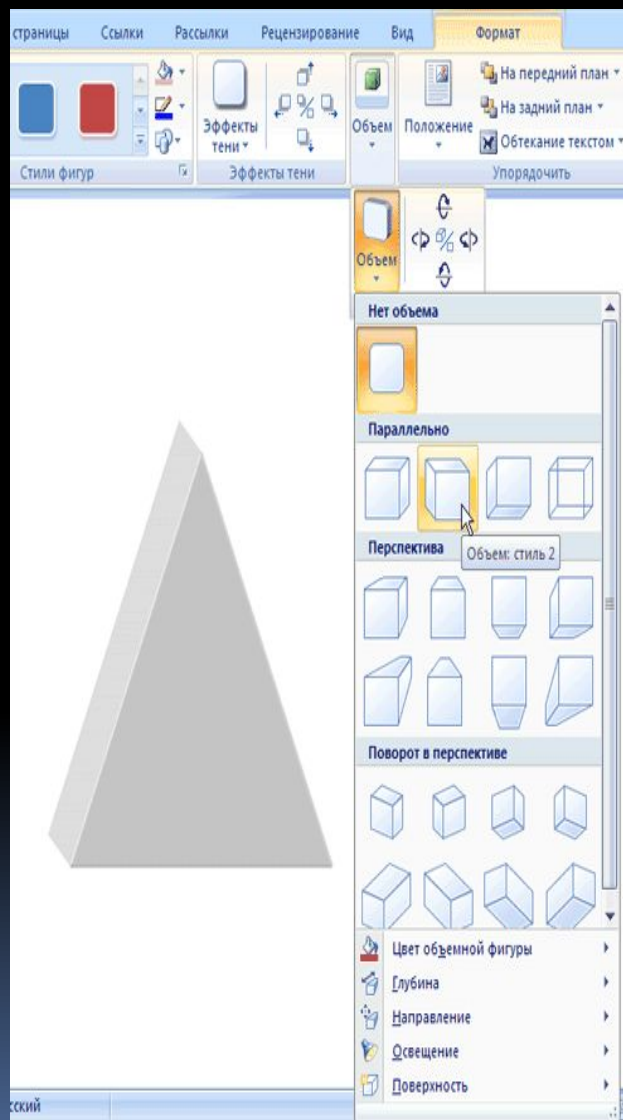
страницы Ссылки Рассылки Рецензирование Вид Формат

Эффекты тени

Объем

Положение

На передний план

На задний план

Обтекание текстом

Стили фигур

Эффекты тени

Упорядочить

Объем

Нет объема

Параллельно

Объем: стиль 2

Перспектива

Поворот в перспективе

Цвет объемной фигуры

Глубина

Направление

Освещение

Поверхность

сский